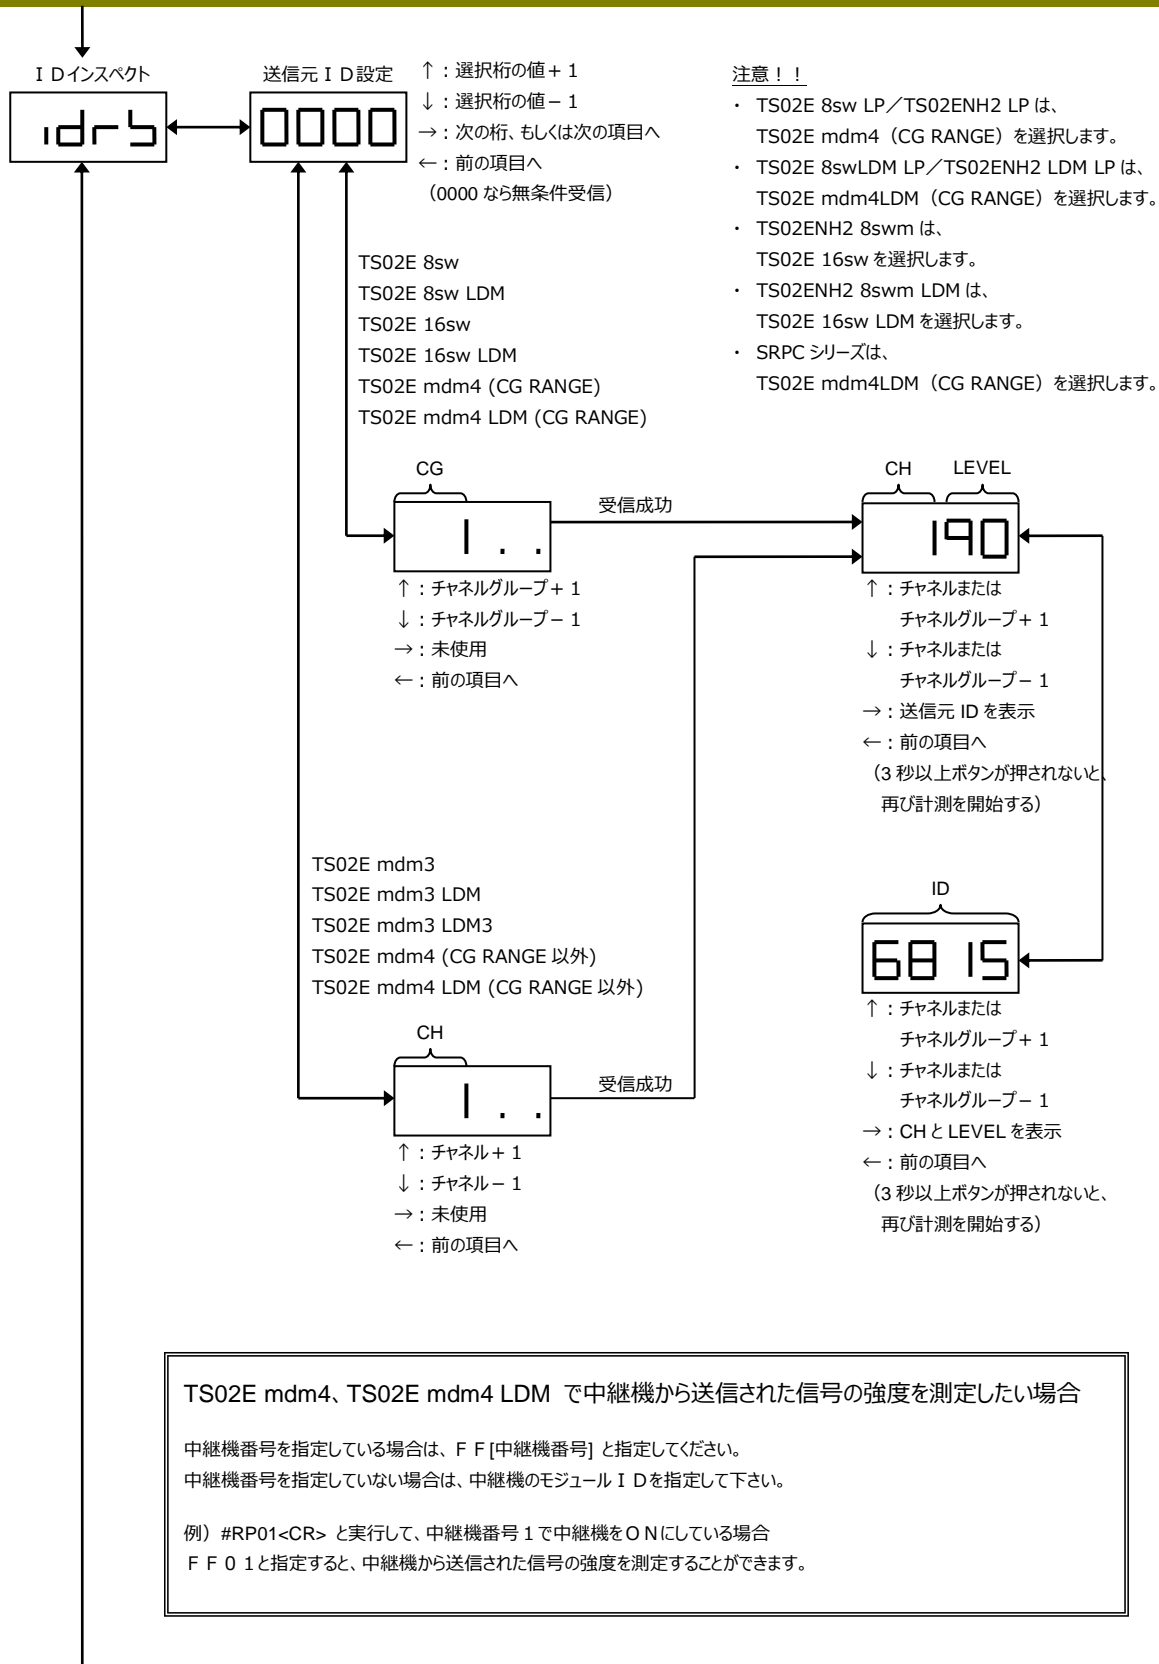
ＩＤインスペクト

idrb

送信元ＩＤ設定

0000

↑：選択桁の値＋１
↓：選択桁の値－１
→：次の桁、もしくは次の項目へ
←：前の項目へ
（0000 なら無条件受信）

注意！！
・ TS02E 8sw LP／TS02ENH2 LP は、TS02E mdm4（CG RANGE）を選択します。
・ TS02E 8swLDM LP／TS02ENH2 LDM LP は、TS02E mdm4LDM（CG RANGE）を選択します。
・ TS02ENH2 8swm は、TS02E 16sw を選択します。
・ TS02ENH2 8swm LDM は、TS02E 16sw LDM を選択します。
・ SRPC シリーズは、TS02E mdm4LDM（CG RANGE）を選択します。

TS02E 8sw
TS02E 8sw LDM
TS02E 16sw
TS02E 16sw LDM
TS02E mdm4 (CG RANGE)
TS02E mdm4 LDM (CG RANGE)

CG

1 . .

受信成功

CH LEVEL

190

↑：チャネルグループ＋１
↓：チャネルグループ－１
→：未使用
←：前の項目へ

↑：チャネルまたは
チャネルグループ＋１
↓：チャネルまたは
チャネルグループ－１
→：送信元 ID を表示
←：前の項目へ
（3 秒以上ボタンが押されないと、再び計測を開始する）

TS02E mdm3
TS02E mdm3 LDM
TS02E mdm3 LDM3
TS02E mdm4 (CG RANGE 以外)
TS02E mdm4 LDM (CG RANGE 以外)

ID

68 15

↑：チャネルまたは
チャネルグループ＋１
↓：チャネルまたは
チャネルグループ－１
→：CH と LEVEL を表示
←：前の項目へ
（3 秒以上ボタンが押されないと、再び計測を開始する）

CH

1 . .

受信成功

↑：チャネル＋１
↓：チャネル－１
→：未使用
←：前の項目へ

TS02E mdm4、TS02E mdm4 LDM で中継機から送信された信号の強度を測定したい場合

中継機番号を指定している場合は、ＦＦ[中継機番号] と指定してください。
中継機番号を指定していない場合は、中継機のモジュールＩＤを指定して下さい。

例）#RP01<CR> と実行して、中継機番号１で中継機をＯＮにしている場合
ＦＦ０１と指定すると、中継機から送信された信号の強度を測定することができます。